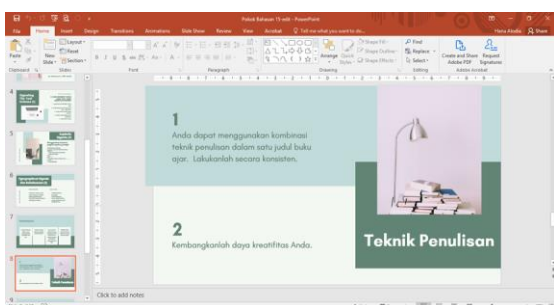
Pokok Bahasan 15 edit - PowerPoint

File Home Insert Design Transitions Animations Slide Show Review View Acrobat Tell me what you want to do...

Hana Aloida Share

Paste New Slide Layout Reset Section

Clipboard Slides Font Paragraph Drawing Editing Adobe Acrobat

Arrange Quick Styles Shape Fill Shape Outline Shape Effects Find Replace Select

Create and Share Adobe PDF Request Signatures

1

Anda dapat menggunakan kombinasi teknik penulisan dalam satu judul buku ajar. Lakukanlah secara konsisten.

2

Kembangkanlah daya kreatifitas Anda.

Teknik Penulisan

Click to add notes